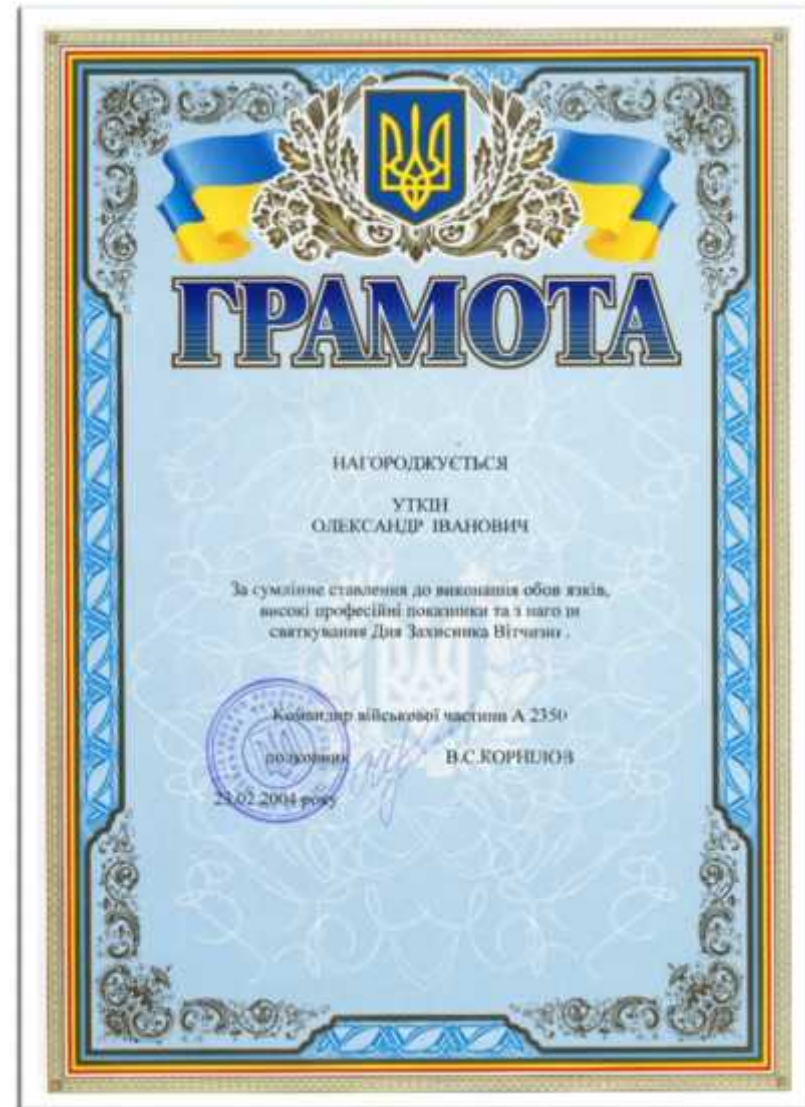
ГРАМОТА

НАГОРОДЖУЄТЬСЯ

УТКІН
ОЛЕКСАНДР ІВАНОВИЧ

За сумлінне ставлення до виконання обов язків, високі професійні показники та з нагоди святкування Дня Захисника Вітчизни .

Командир військової частини А 2350

полковник В.С.КОРНІЛОВ

23.02.2004 року